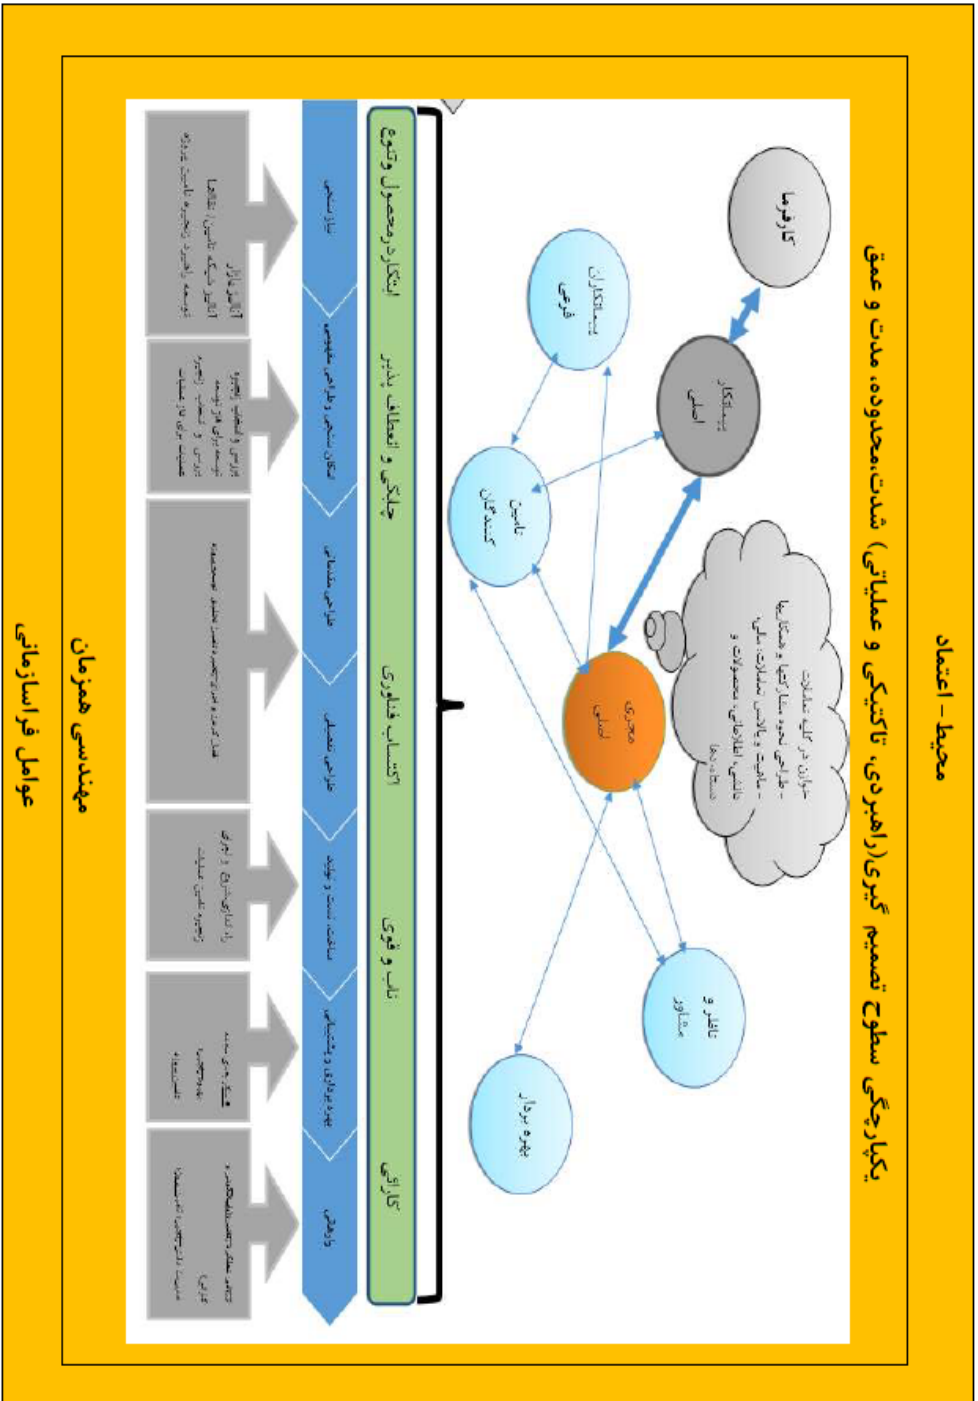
محیط - اعتماد

یکپارچگی سطوح تصمیم گیری(راهبردی، تاکتیکی و عملیاتی) شدت،محدوده، مدت و عمق

کارفرما

پیمانکار اصلی

پیمانکاران فرعی

تامین کنندگان

مجری اصلی

ناظر و مشاور

بهره بردار

حوزه های کلیدی: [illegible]

ابتکار در محصول و تنوع

چابکی و انعطاف پذیر

اکتساب فناوری

ثابت و قوی

کارایی

امکان سنجی

امکان سنجی و طراحی مفهومی

طراحی مقدماتی

طراحی تفصیلی

ساخت، نصب و توسعه

بهره برداری و پشتیبانی

بازیافت

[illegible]

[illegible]

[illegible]

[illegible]

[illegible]

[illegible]

مهندسی همزمان

عوامل فراسازمانی